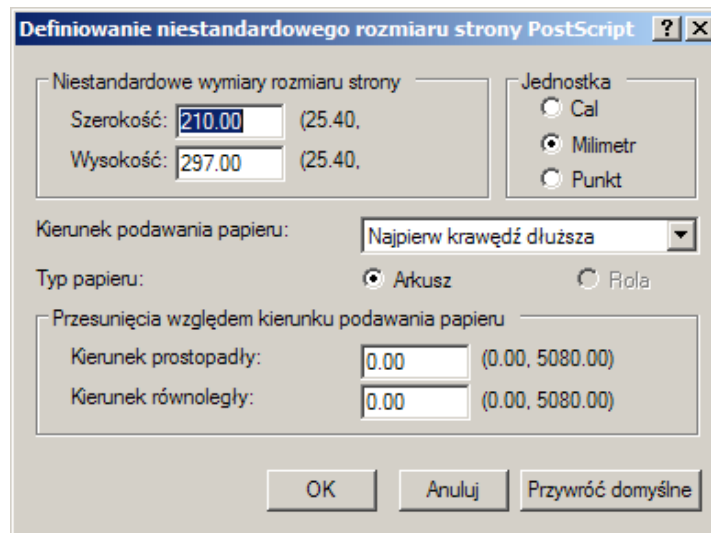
Definiowanie niestandardowego rozmiaru strony PostScript ? X

Niestandardowe wymiary rozmiaru strony
Szerokość: 210.00 (25.40,
Wysokość: 297.00 (25.40,

Jednostka
Cal
Milimetr
Punkt

Kierunek podawania papieru: Najpierw krawędź dłuższa

Typ papieru: Arkusz Rola

Przesunięcia względem kierunku podawania papieru
Kierunek prostopadły: 0.00 (0.00, 5080.00)
Kierunek równoległy: 0.00 (0.00, 5080.00)

OK Anuluj Przywróć domyślne